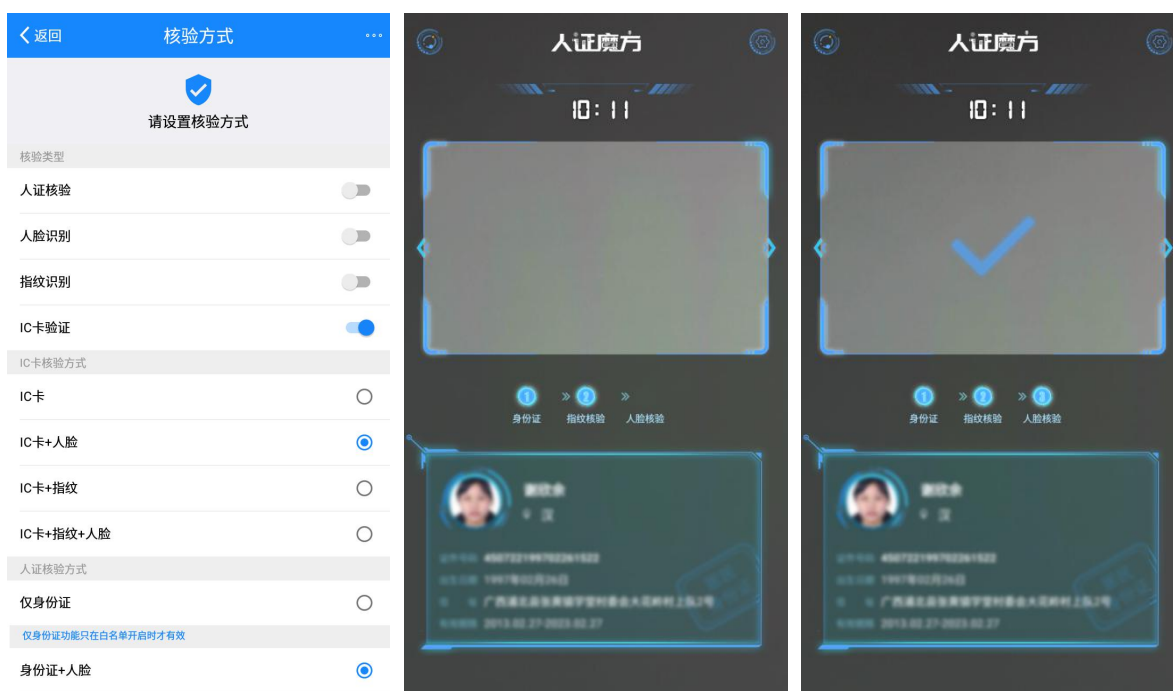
< 返回 核验方式 ···

请设置核验方式

核验类型

人证核验

人脸识别

指纹识别

IC卡验证

IC卡核验方式

IC卡

IC卡+人脸

IC卡+指纹

IC卡+指纹+人脸

人证核验方式

仅身份证

仅身份证功能只在白名单开启时才有效

身份证+人脸

人证魔方

10:11

1 身份证 2 指纹核验 人脸核验

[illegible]

人证魔方

10:11

1 身份证 2 指纹核验 3 人脸核验

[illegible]